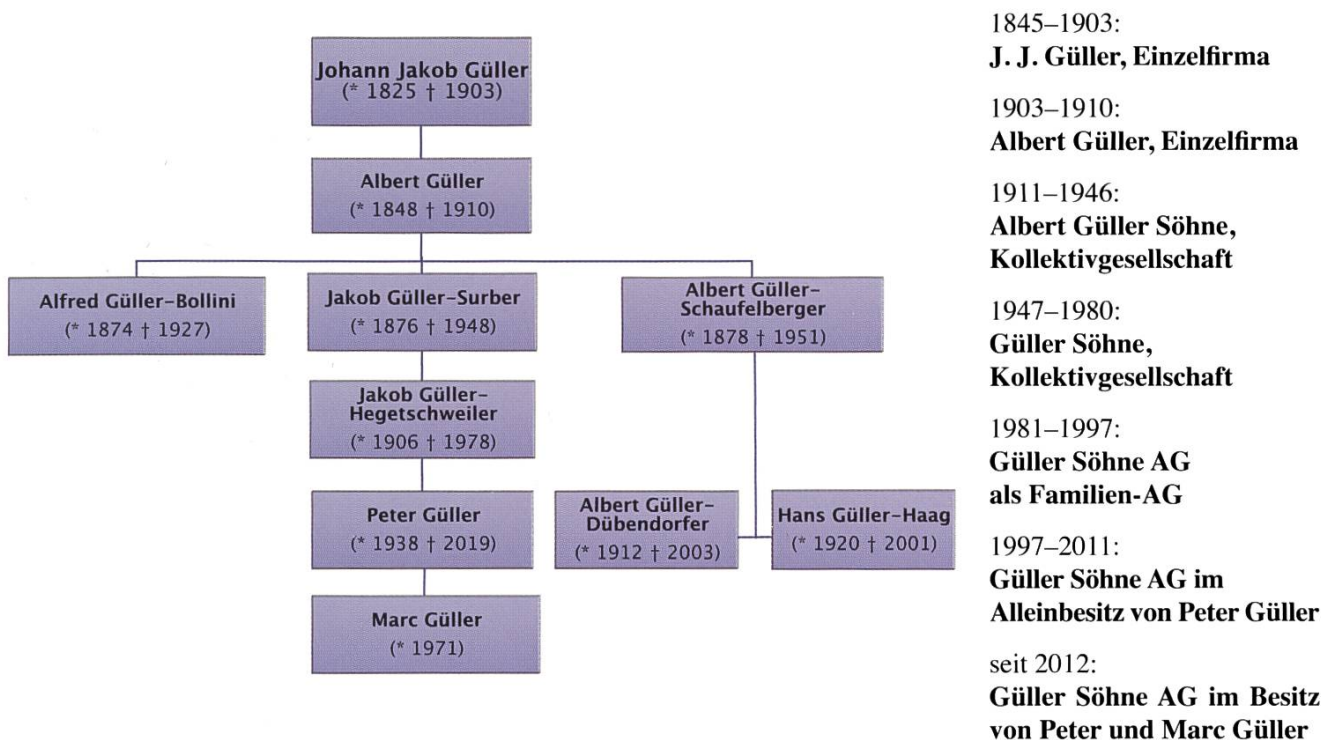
Johann Jakob Güller
(* 1825 † 1903)

Albert Güller
(* 1848 † 1910)

Alfred Güller-Bollini
(* 1874 † 1927)

Jakob Güller-Surber
(* 1876 † 1948)

Albert Güller-Schaufelberger
(* 1878 † 1951)

Jakob Güller-Hegetschweiler
(* 1906 † 1978)

Peter Güller
(* 1938 † 2019)

Marc Güller
(* 1971)

Albert Güller-Dübendorfer
(* 1912 † 2003)

Hans Güller-Haag
(* 1920 † 2001)

1845–1903:
**J. J. Güller, Einzelfirma**

1903–1910:
**Albert Güller, Einzelfirma**

1911–1946:
**Albert Güller Söhne, Kollektivgesellschaft**

1947–1980:
**Güller Söhne, Kollektivgesellschaft**

1981–1997:
**Güller Söhne AG als Familien-AG**

1997–2011:
**Güller Söhne AG im Alleinbesitz von Peter Güller**

seit 2012:
**Güller Söhne AG im Besitz von Peter und Marc Güller**